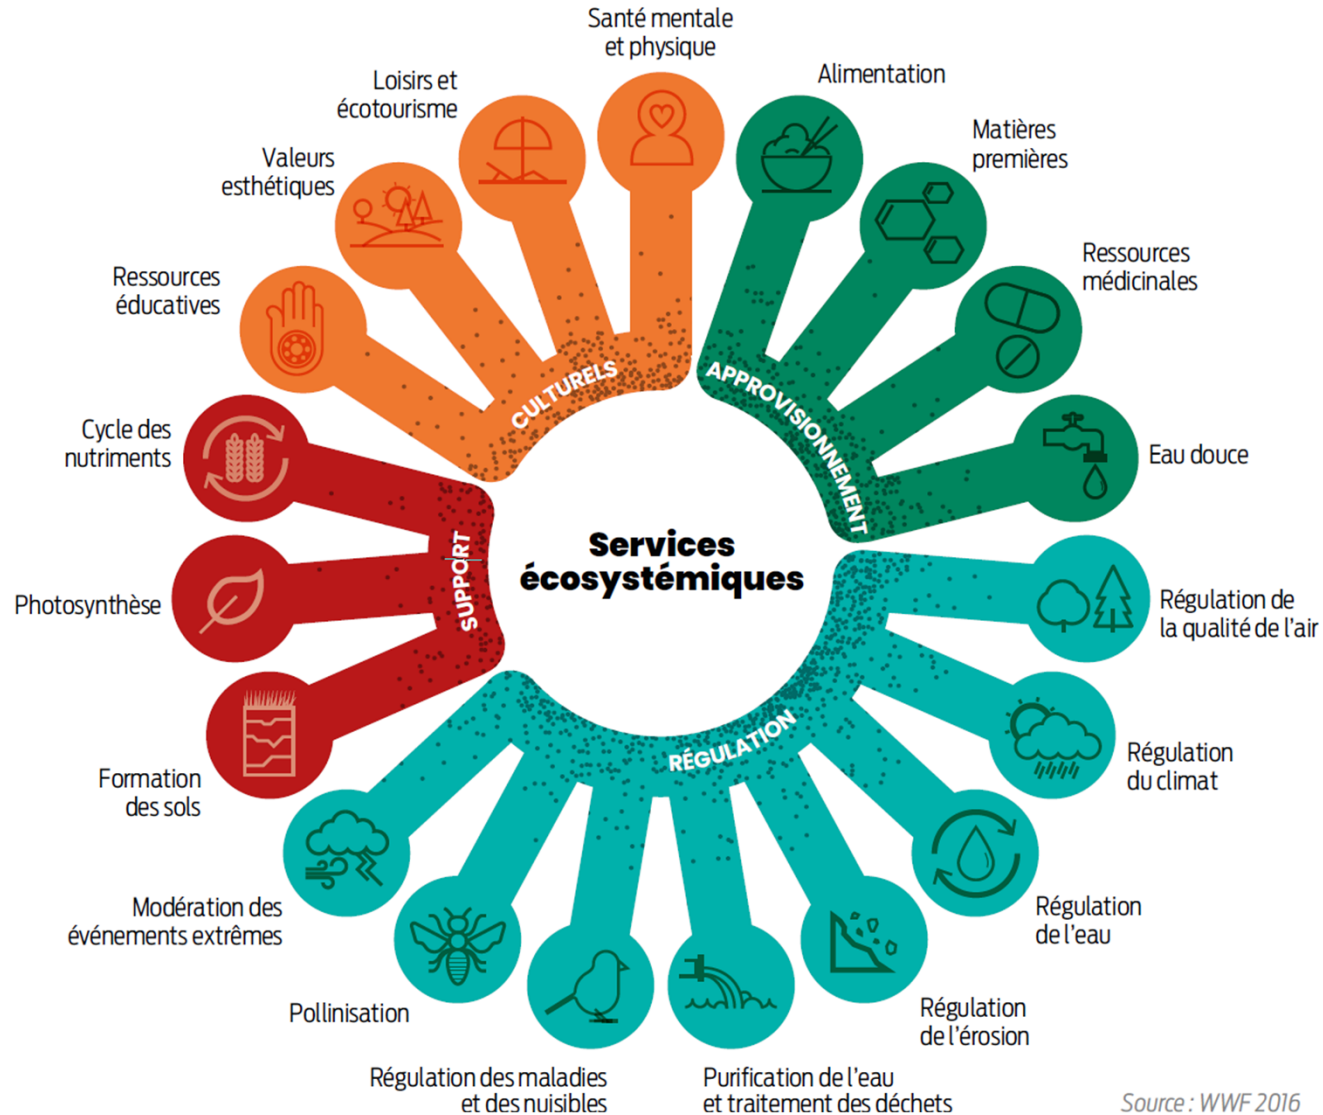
Services écosystémiques

CULTURELS

Ressources éducatives

Valeurs esthétiques

Loisirs et écotourisme

Santé mentale et physique

APPROVISIONNEMENT

Alimentation

Matières premières

Ressources médicinales

Eau douce

RÉGULATION

Régulation de la qualité de l'air

Régulation du climat

Régulation de l'eau

Régulation de l'érosion

Purification de l'eau et traitement des déchets

Régulation des maladies et des nuisibles

Pollinisation

Modération des événements extrêmes

SUPPORT

Formation des sols

Photosynthèse

Cycle des nutriments

Source : WWF 2016